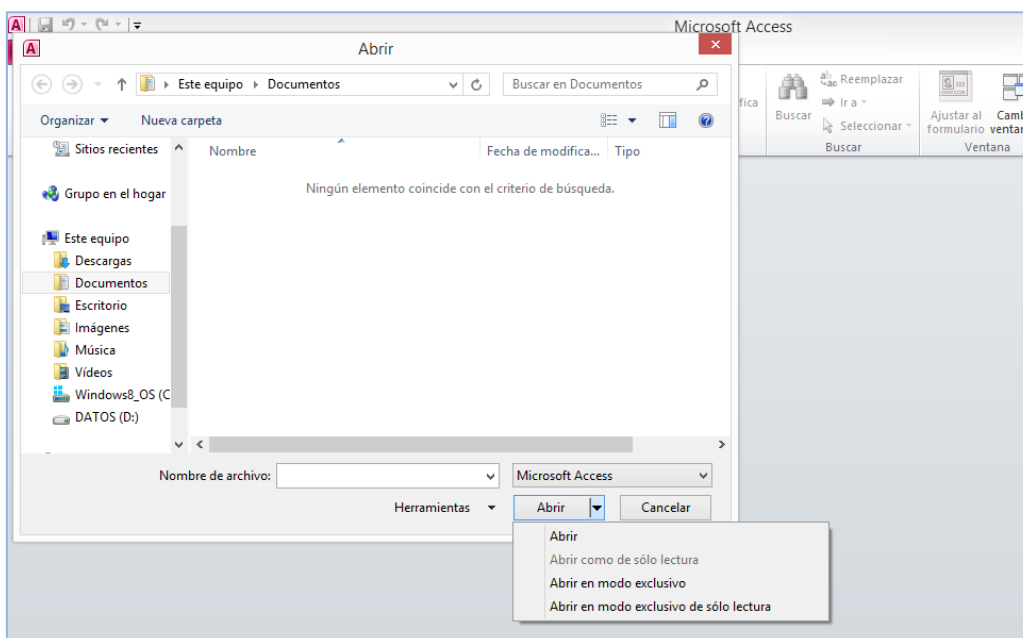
Microsoft Access

Abrir

Este equipo ▸ Documentos

Buscar en Documentos

Organizar ▾ Nueva carpeta

Sitios recientes

Grupo en el hogar

Este equipo

Descargas

Documentos

Escritorio

Imágenes

Música

Vídeos

Windows8_OS (C

DATOS (D:)

Nombre

Fecha de modifica...

Tipo

Ningún elemento coincide con el criterio de búsqueda.

Nombre de archivo:

Microsoft Access

Herramientas ▾

Abrir

Cancelar

Abrir

Abrir como de sólo lectura

Abrir en modo exclusivo

Abrir en modo exclusivo de sólo lectura

fica

Buscar

Reemplazar

Ir a

Seleccionar

Buscar

Ajustar al formulario

Camb ventar

Ventana